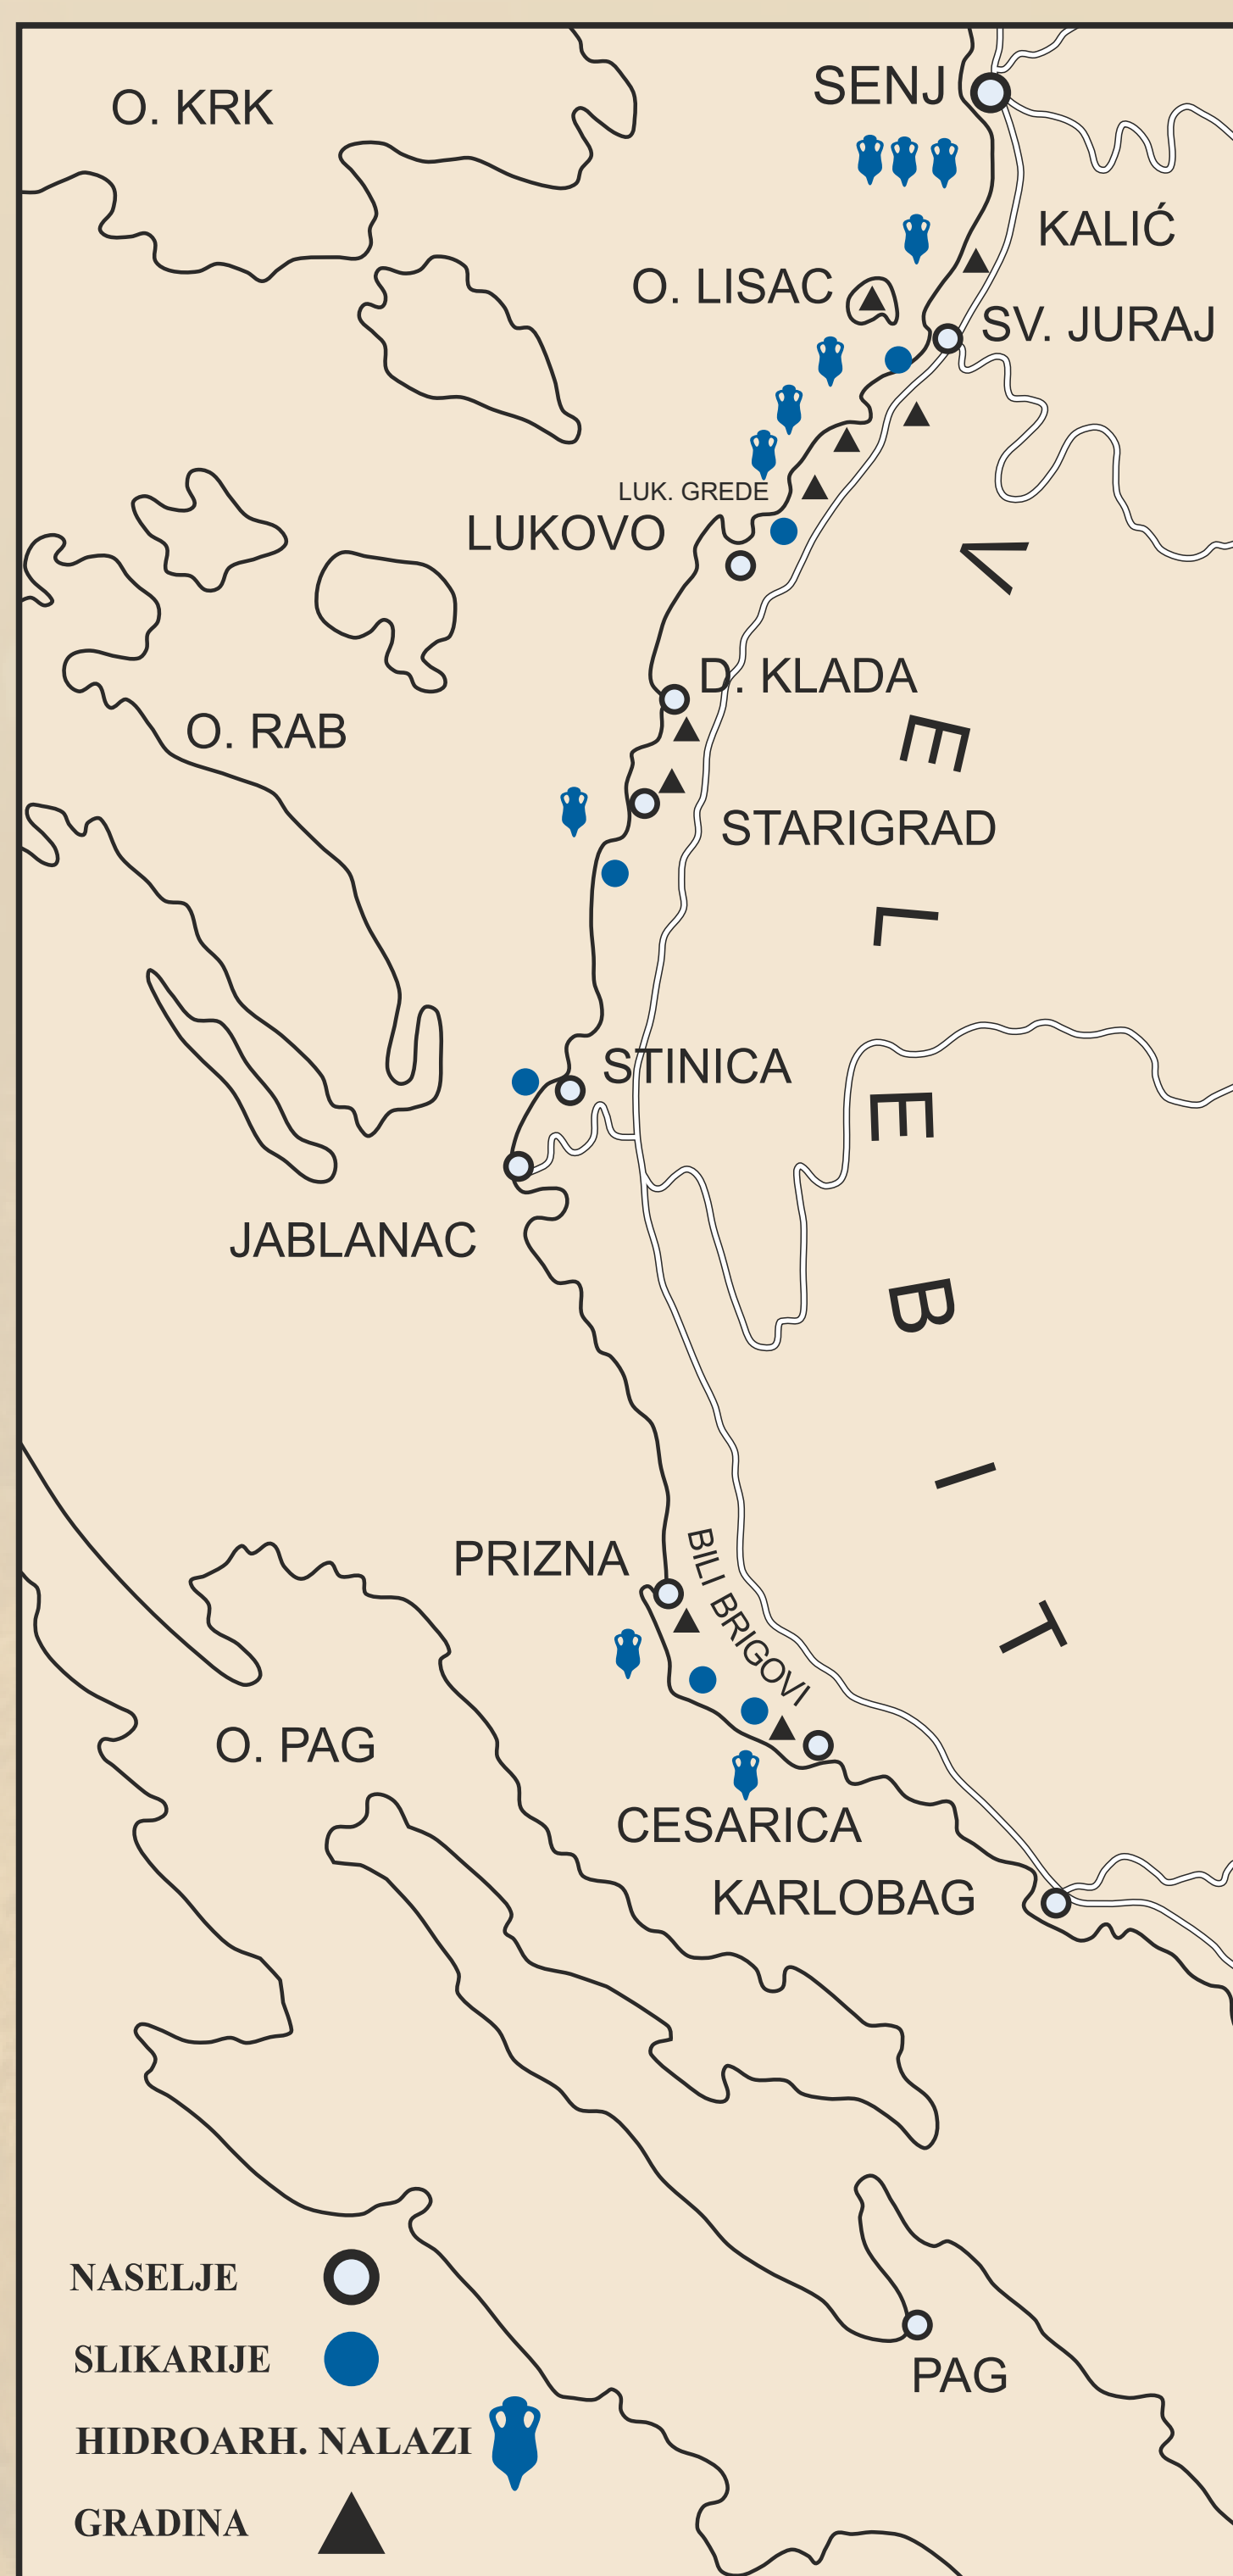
O. KRK

SENJ

KALIĆ

O. LISAC

SV. JURAJ

LUK. GREDE

LUKOVO

VELEBIT

D. KLADA

O. RAB

STARIGRAD

STINICA

JABLANAC

PRIZNA

BILI BRIGOVI

O. PAG

CESARICA

KARLOBAG

PAG

NASELJE
SLIKARIJE
HIDROARH. NALAZI
GRADINA